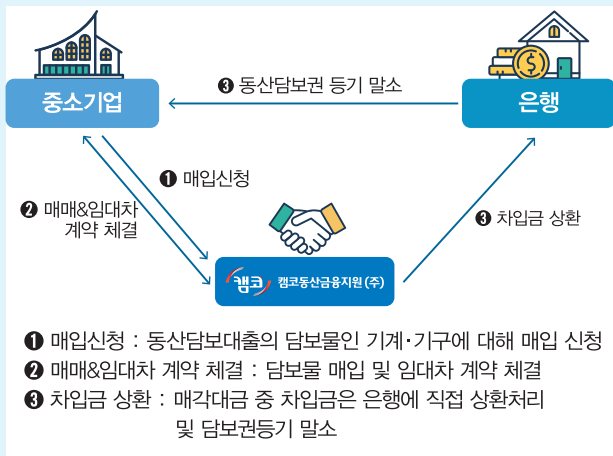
중소기업

❸ 동산담보권 등기 말소

은행

❶ 매입신청

❷ 매매&임대차 계약 체결

❸ 차입금 상환

캠코 캠코동산금융지원(주)

❶ 매입신청 : 동산담보대출의 담보물인 기계·기구에 대해 매입 신청
❷ 매매&임대차 계약 체결 : 담보물 매입 및 임대차 계약 체결
❸ 차입금 상환 : 매각대금 중 차입금은 은행에 직접 상환처리 및 담보권등기 말소